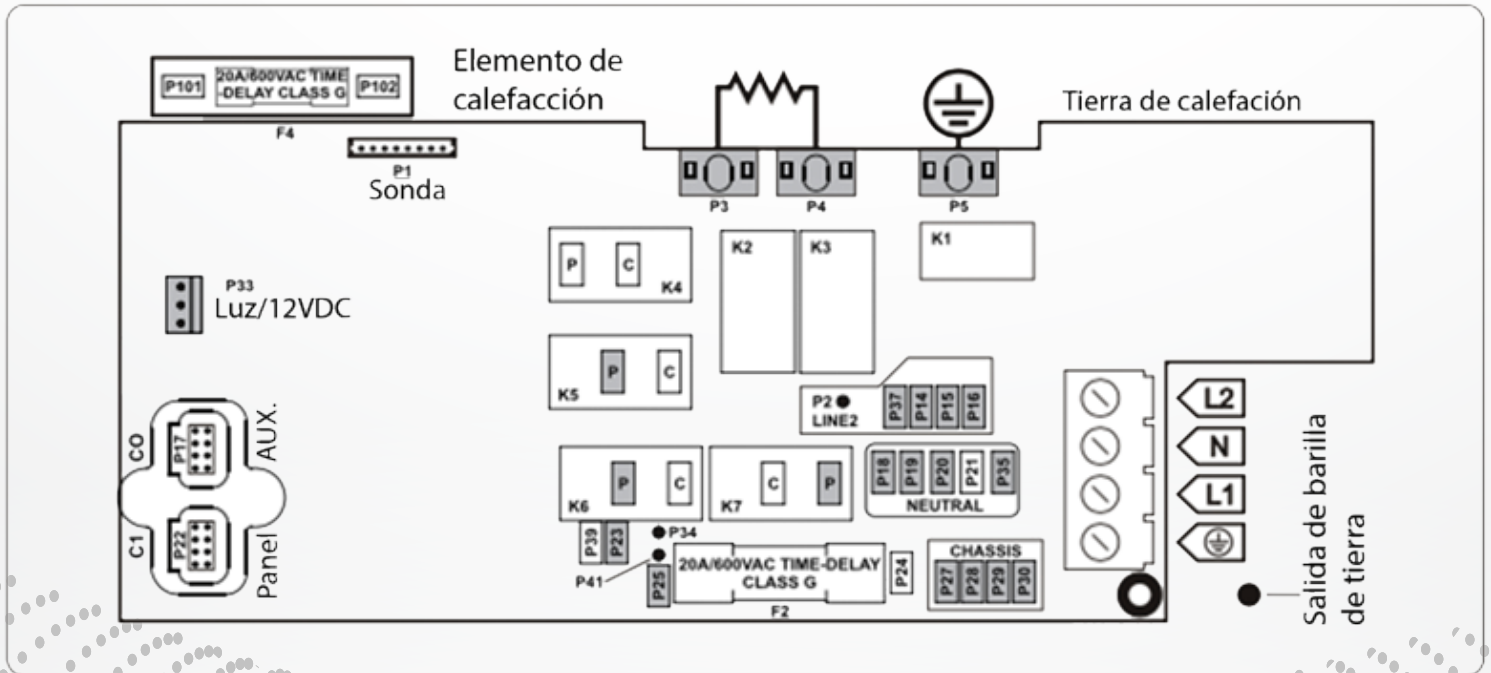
P101 20A/600VAC TIME -DELAY CLASS G P102

F4

Elemento de calefacción

Tierra de calefación

P1
Sonda

P3 P4 P5

K2 K3 K1

P C K4

P33
Luz/12VDC

P C K5

P2
LINE2

P37 P14 P15 P16

C0 P17 AUX.

C1 P22 Panel

K6 P C

K7 C P

P18 P19 P20 P21 P35
NEUTRAL

P39 P23 P34

P41 P25

20A/600VAC TIME-DELAY CLASS G

F2

P24

CHASSIS
P27 P28 P29 P30

L2
N
L1

Salida de barilla de tierra